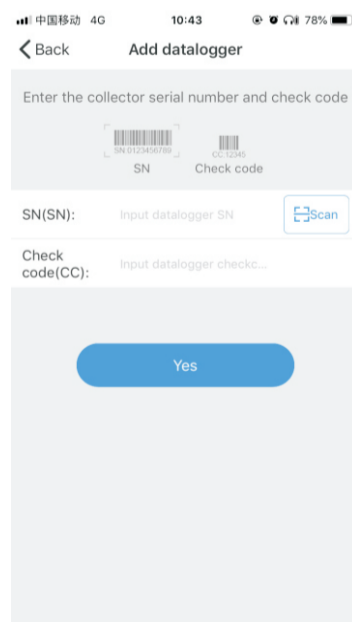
中国移动 4G 10:43 78%

Back Add datalogger

Enter the collector serial number and check code

SN:0123456789
SN

CC:12345
Check code

SN(SN): Input datalogger SN Scan

Check code(CC): Input datalogger checkc...

Yes